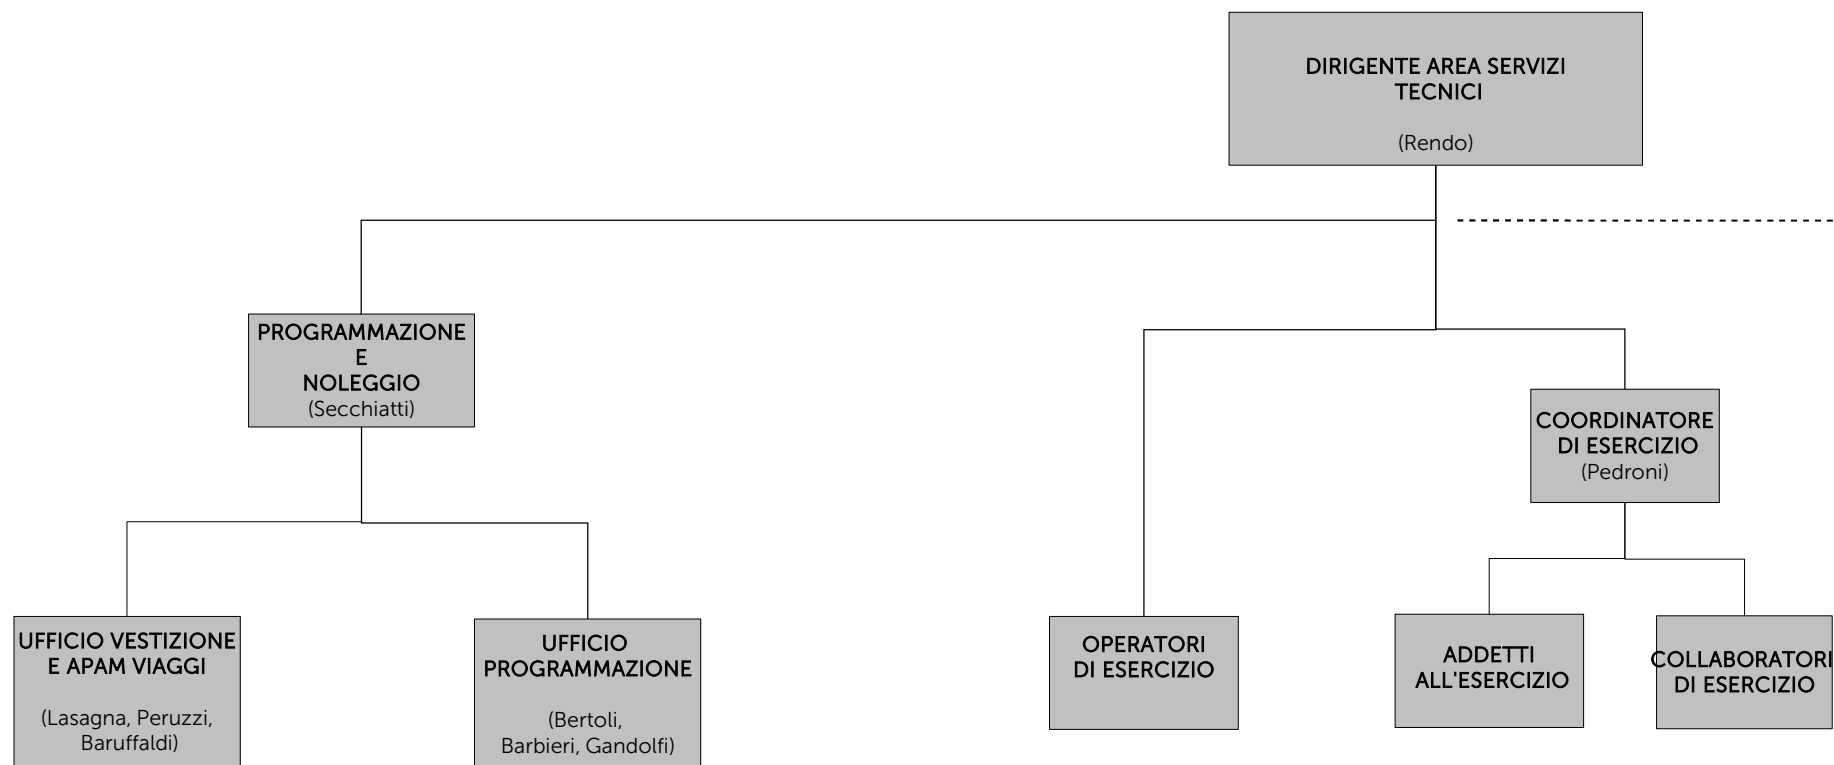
DIRIGENTE AREA SERVIZI TECNICI

(Rendo)

PROGRAMMAZIONE E NOLEGGIO
(Secchiatti)

COORDINATORE DI ESERCIZIO
(Pedroni)

UFFICIO VESTIZIONE E APAM VIAGGI

(Lasagna, Peruzzi, Baruffaldi)

UFFICIO PROGRAMMAZIONE

(Bertoli, Barbieri, Gandolfi)

OPERATORI DI ESERCIZIO

ADDETTI ALL'ESERCIZIO

COLLABORATORI DI ESERCIZIO